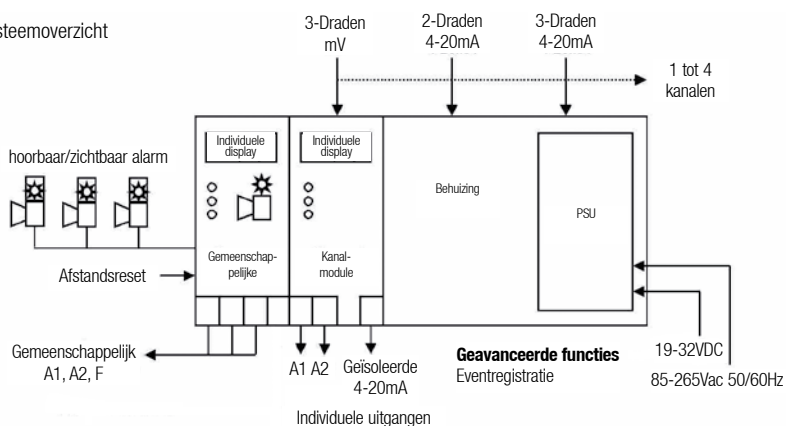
steemoverzicht

3-Draden mV

2-Draden 4-20mA

3-Draden 4-20mA

1 tot 4 kanalen

hoorbaar/zichtbaar alarm

Individuele display

Individuele display

Behuizing

PSU

Gemeenschap-pelijke

Kanal-module

Afstandsreset

Gemeenschappelijk A1, A2, F

A1 A2

Geïsoleerde 4-20mA

Individuele uitgangen

Geavanceerde functies
Eventregistratie

19-32VDC

85-265Vac 50/60Hz